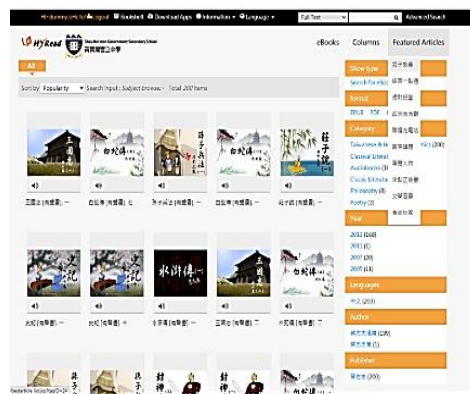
Hi dummy.en.hk | Logout  Bookshelf  Download Apps  Information  Language  Full Text  Advanced Search

HyRead  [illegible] Government Secondary School 荷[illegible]中學

eBooks  Columns  Featured Articles

All

Sort by Popularity  Search input : Subject browse - Total 200 Items

Show type
Search file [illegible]

Format
EPUB  PDF

Category
Taiwanese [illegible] (200)
Classical Literat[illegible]
Audiobooks (200)
Classic lit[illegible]
Philosophy (8)
Poetry (2)

Year
2012 (10)
2011 (8)
2007 (20)
2005 (13)

Language
中文 (200)

Author
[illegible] (200)
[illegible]

Publisher
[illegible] (200)

莊子說

白蛇傳

孫子兵法

水滸傳

三國志

封神

三國志 (有聲書)
白蛇傳 (有聲書)
孫子兵法 (有聲書)
莊子說 (有聲書)
史記 (有聲書)
白蛇傳 (有聲書)
水滸傳 (有聲書)
三國志 (有聲書)
白蛇傳 (有聲書)